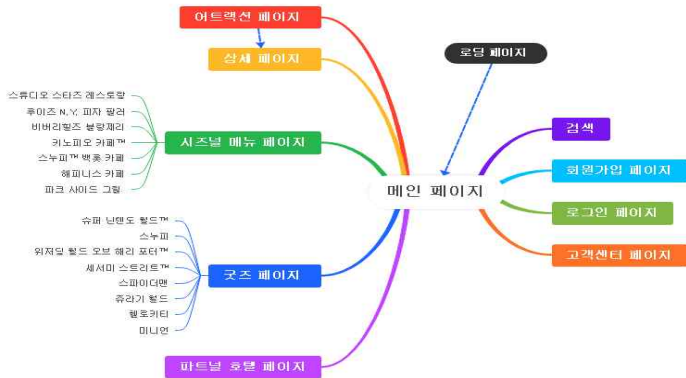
어트랙션 페이지

상세 페이지

로딩 페이지

스튜디오 스타즈 레스토랑
루이즈 N.Y. 피자 팔러
비버리힐즈 불랑제리
카노피오 카페™
스누피™ 백롯 카페
해피니스 카페
파크 사이드 그릴

시즈널 메뉴 페이지

메인 페이지

검색

회원가입 페이지

로그인 페이지

고객센터 페이지

슈퍼 닌텐도 월드™
스누피
위저딩 월드 오브 해리 포터™
세서미 스트리트™
스파이더맨
쥬라기 월드
헬로키티
미니언

굿즈 페이지

파트널 호텔 페이지